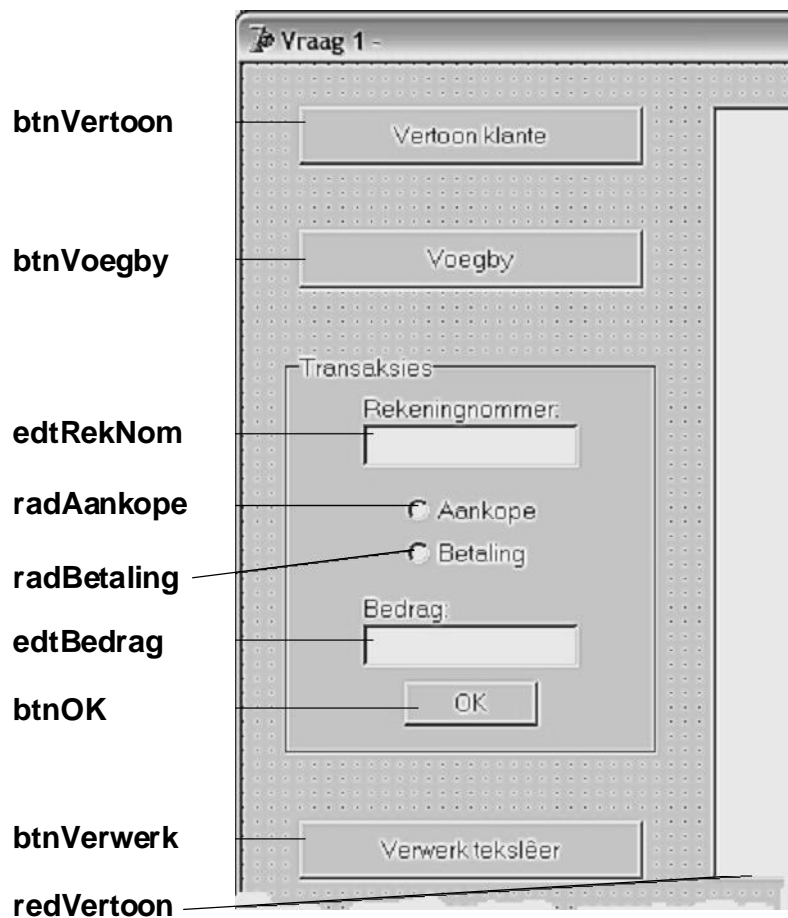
Vraag 1 -

btnVertoon

Vertoon klante

btnVoegby

Voegby

Transaksies

edtRekNom

Rekeningnommer:

radAankope

Aankope

radBetaling

Betaling

edtBedrag

Bedrag:

btnOK

OK

btnVerwerk

Verwerk tekslêer

redVertoon